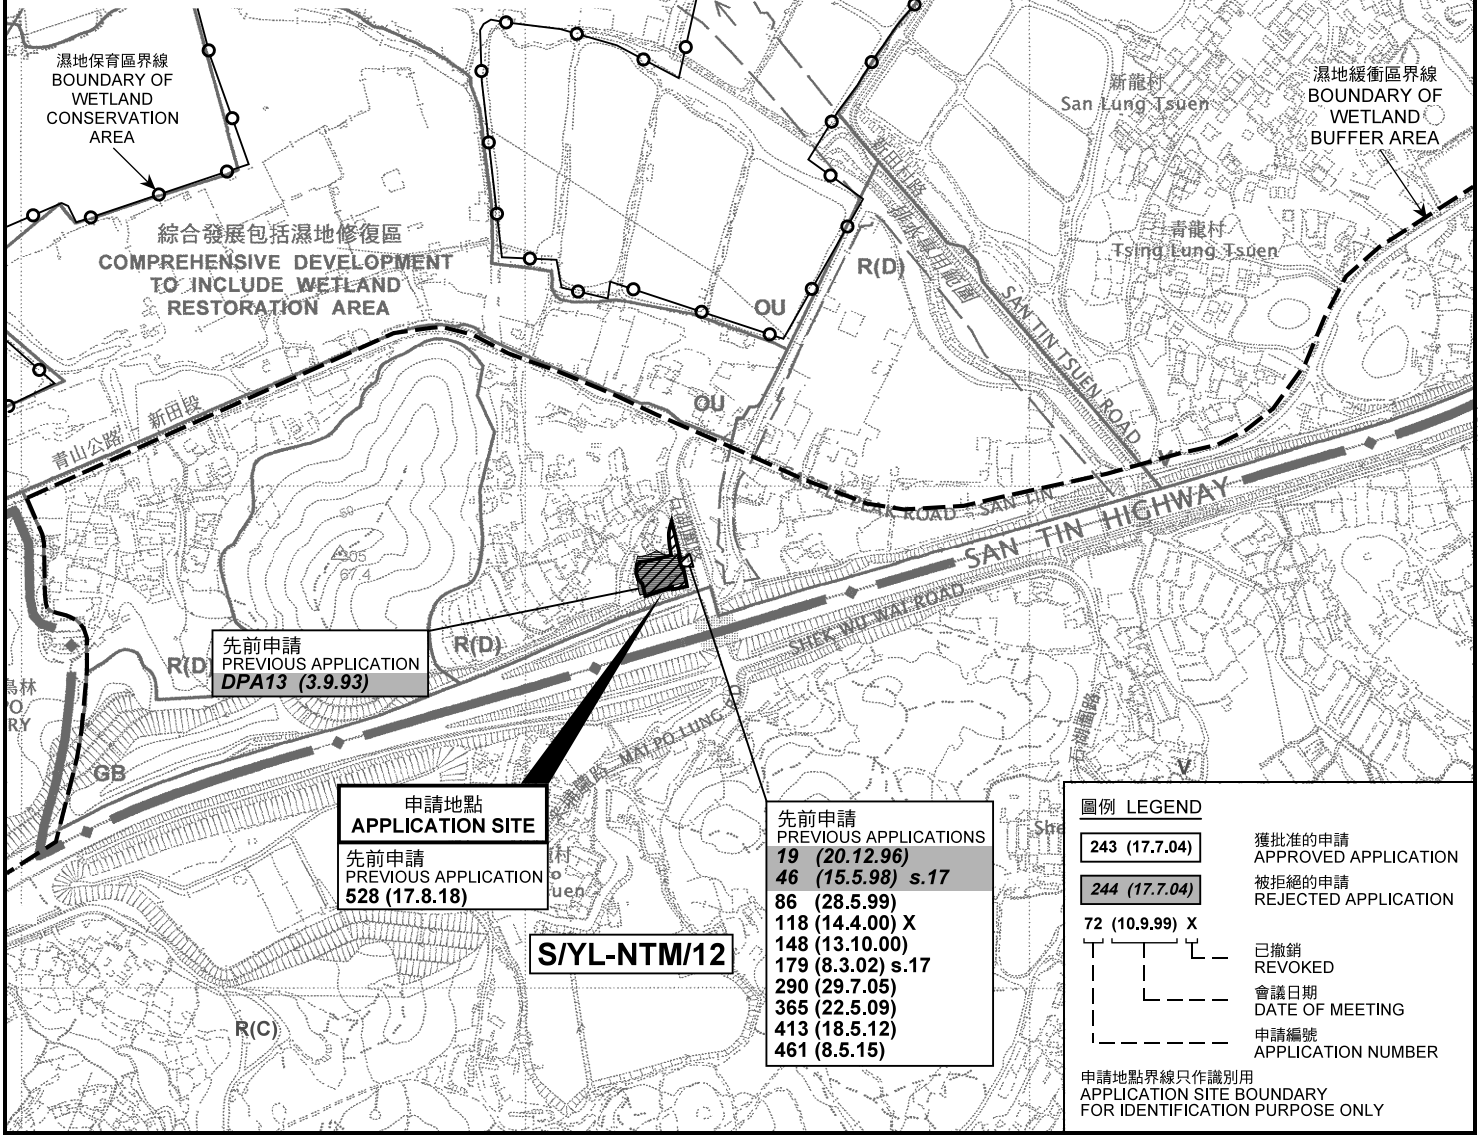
濕地保育區界線
BOUNDARY OF WETLAND CONSERVATION AREA

綜合發展包括濕地修復區
COMPREHENSIVE DEVELOPMENT TO INCLUDE WETLAND RESTORATION AREA

新龍村
San Lung Tsuen

濕地緩衝區界線
BOUNDARY OF WETLAND BUFFER AREA

新田村路

青龍村
Tsing Lung Tsuen

R(D)

OU

OU

SAN TIN TSUEN ROAD

青山公路 – 新田段

CASTLE PEAK ROAD – SAN TIN

SAN TIN HIGHWAY

SHEK WU WAI ROAD

67.4

R(D)

R(D)

先前申請
PREVIOUS APPLICATION
DPA13 (3.9.93)

GB

MAI PO LUNG

申請地點
APPLICATION SITE

先前申請
PREVIOUS APPLICATION
528 (17.8.18)

S/YL-NTM/12

R(C)

先前申請
PREVIOUS APPLICATIONS
19 (20.12.96)
46 (15.5.98) s.17
86 (28.5.99)
118 (14.4.00) X
148 (13.10.00)
179 (8.3.02) s.17
290 (29.7.05)
365 (22.5.09)
413 (18.5.12)
461 (8.5.15)

V

圖例 LEGEND
243 (17.7.04) 獲批准的申請
APPROVED APPLICATION
244 (17.7.04) 被拒絕的申請
REJECTED APPLICATION
72 (10.9.99) X
已撤銷
REVOKED
會議日期
DATE OF MEETING
申請編號
APPLICATION NUMBER

申請地點界線只作識別用
APPLICATION SITE BOUNDARY
FOR IDENTIFICATION PURPOSE ONLY